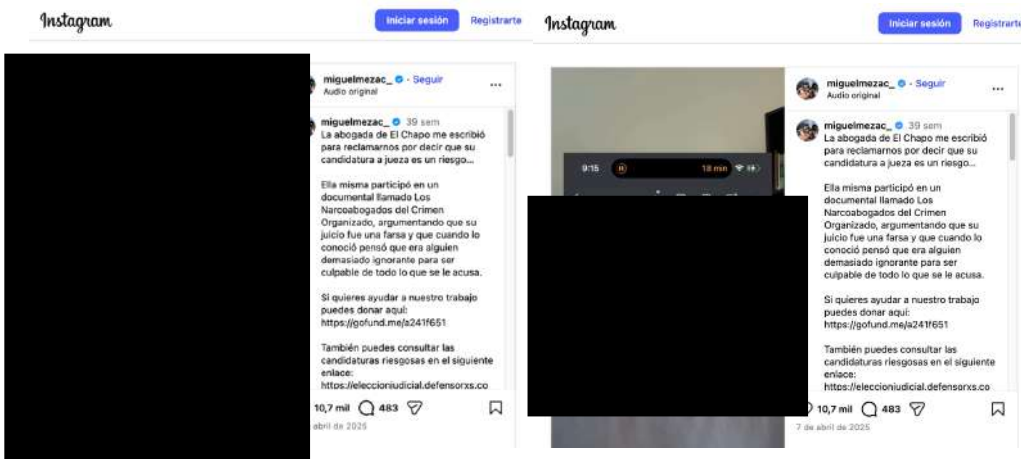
Instagram

Iniciar sesión Registrarte

miguelmezac_ · Seguir
Audio original

miguelmezac_ 39 sem
La abogada de El Chapo me escribió para reclamarnos por decir que su candidatura a jueza es un riesgo...

Ella misma participó en un documental llamado Los Narcoabogados del Crimen Organizado, argumentando que su juicio fue una farsa y que cuando lo conoció pensó que era alguien demasiado ignorante para ser culpable de todo lo que se le acusa.

Si quieres ayudar a nuestro trabajo puedes donar aquí: https://gofund.me/a241f651

También puedes consultar las candidaturas riesgosas en el siguiente enlace:
https://eleccionjudicial.defensorxs.co

10,7 mil 483
abril de 2025

Instagram

Iniciar sesión Registrarte

9:15 18 min

miguelmezac_ · Seguir
Audio original

miguelmezac_ 39 sem
La abogada de El Chapo me escribió para reclamarnos por decir que su candidatura a jueza es un riesgo...

Ella misma participó en un documental llamado Los Narcoabogados del Crimen Organizado, argumentando que su juicio fue una farsa y que cuando lo conoció pensó que era alguien demasiado ignorante para ser culpable de todo lo que se le acusa.

Si quieres ayudar a nuestro trabajo puedes donar aquí: https://gofund.me/a241f651

También puedes consultar las candidaturas riesgosas en el siguiente enlace:
https://eleccionjudicial.defensorxs.co

10,7 mil 483
7 de abril de 2025